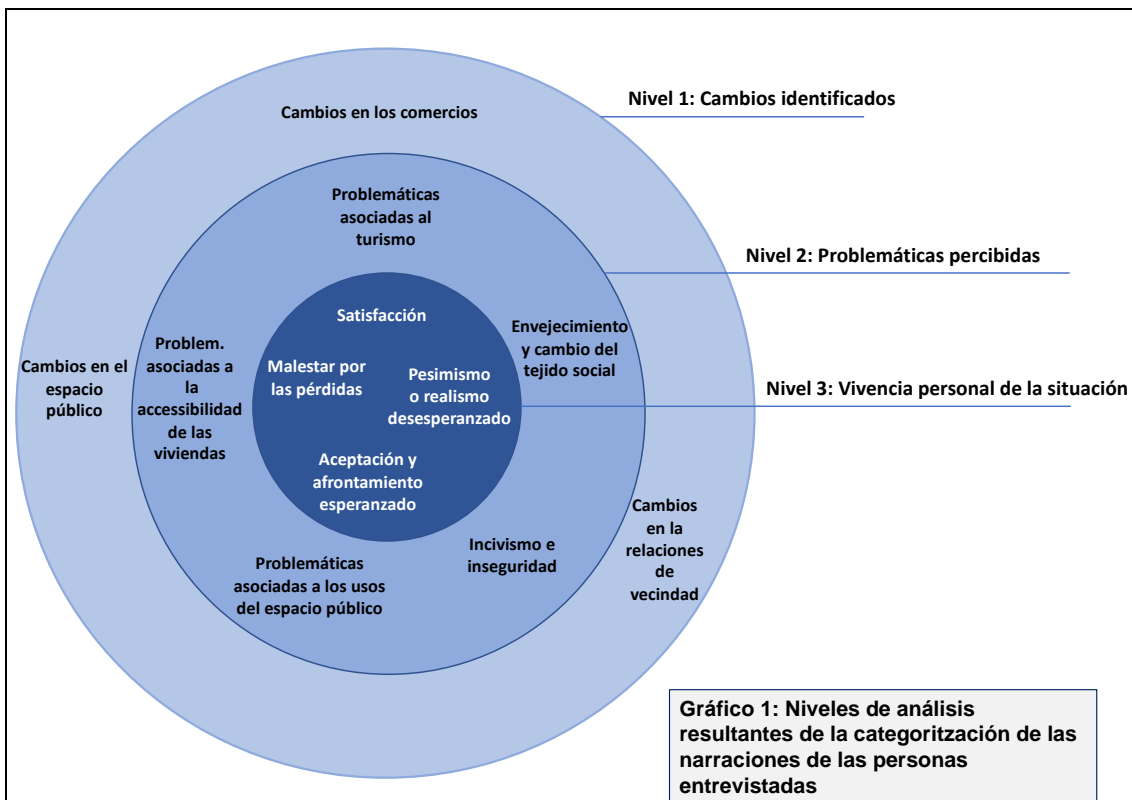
Nivel 1: Cambios identificados

Nivel 2: Problemáticas percibidas

Nivel 3: Vivencia personal de la situación

Cambios en los comercios

Cambios en el espacio público

Cambios en la relaciones de vecindad

Problemáticas asociadas al turismo

Problem. asociadas a la accessibilidad de las viviendas

Envejecimiento y cambio del tejido social

Problemáticas asociadas a los usos del espacio público

Incivismo e inseguridad

Satisfacción

Malestar por las pérdidas

Pesimismo o realismo desesperanzado

Aceptación y afrontamiento esperanzado

Gráfico 1: Niveles de análisis resultantes de la categoritzación de las narraciones de las personas entrevistadas